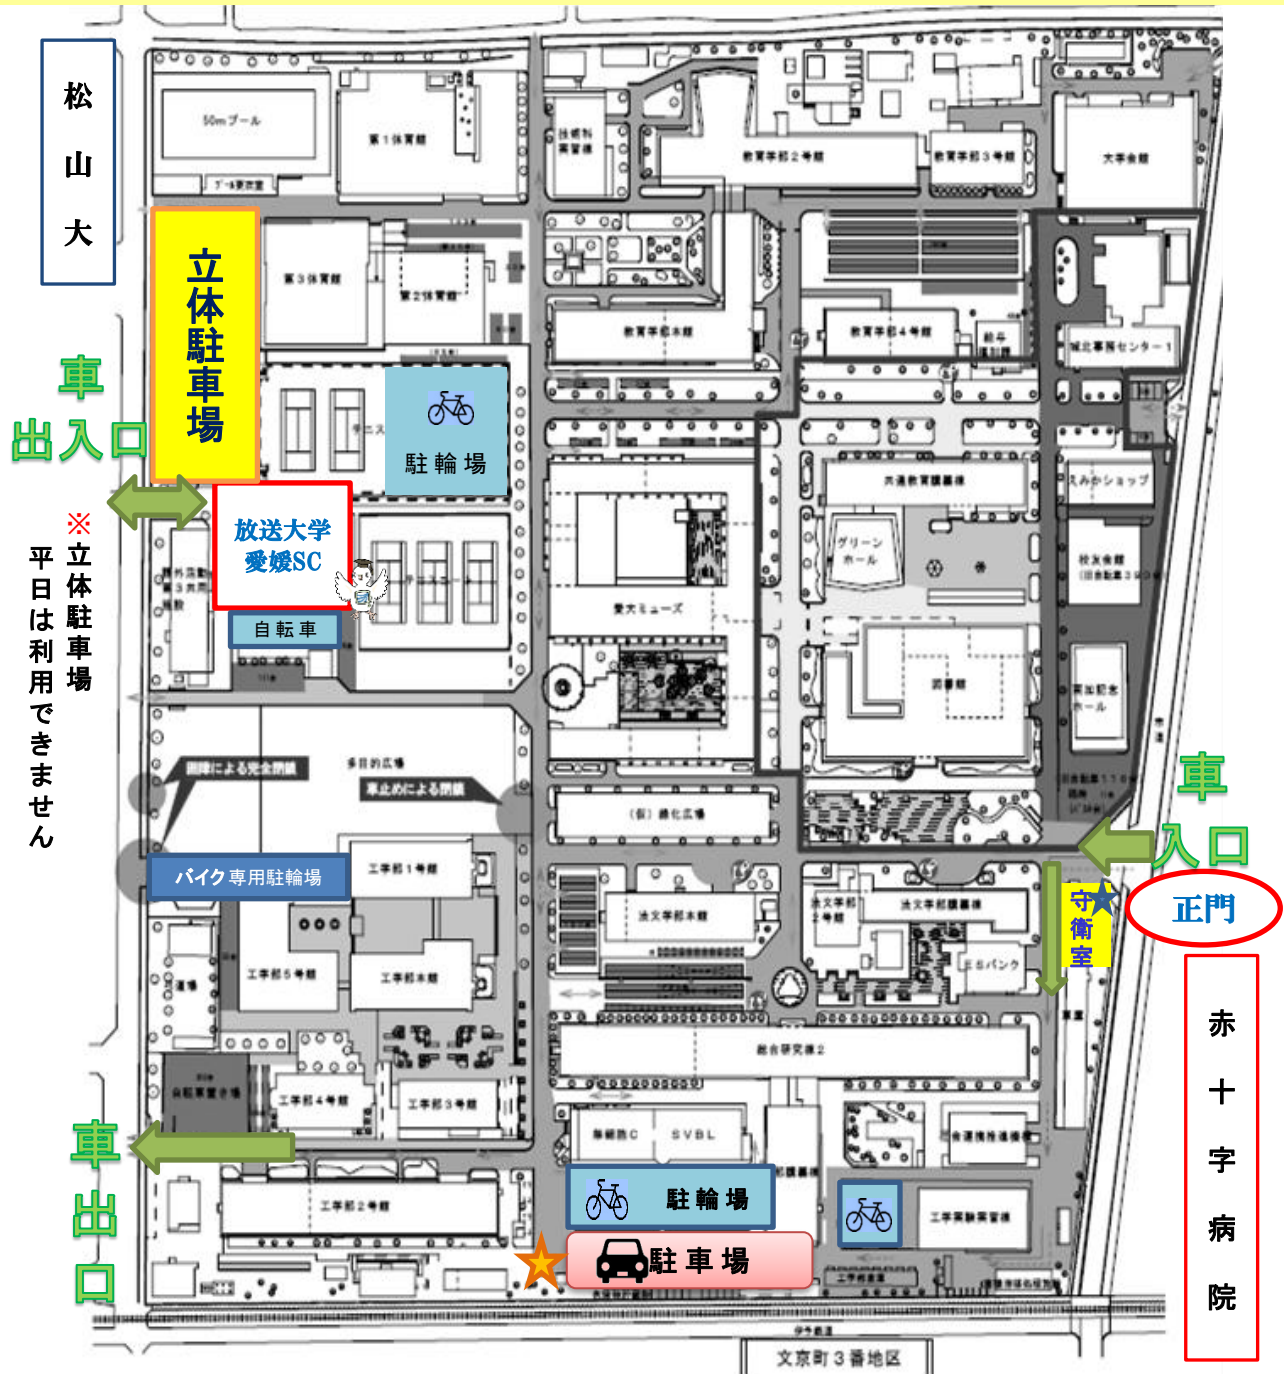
松山大

立体駐車場

車出入口

※立体駐車場 平日は利用できません

駐輪場

放送大学 愛媛SC

自転車

バイク専用駐輪場

車入口

正門

守衛室

赤十字病院

車出口

駐輪場

駐車場

50mプール
第1体育館
第3体育館
第2体育館
教育学部2号館
教育学部3号館
大学会館
教育学部本館
教育学部4号館
城北事務センター
共通教育講義棟
グリーンホール
えみかショップ
愛大ミューズ
図書館
校友会館
南加記念ホール
多目的広場
工学部1号館
工学部5号館
工学部本館
工学部4号館
工学部3号館
工学部2号館
法文学部本館
法文学部2号館
法文学部講義棟
総合研究棟2
SVBL
工学部講義棟
文京町3番地区